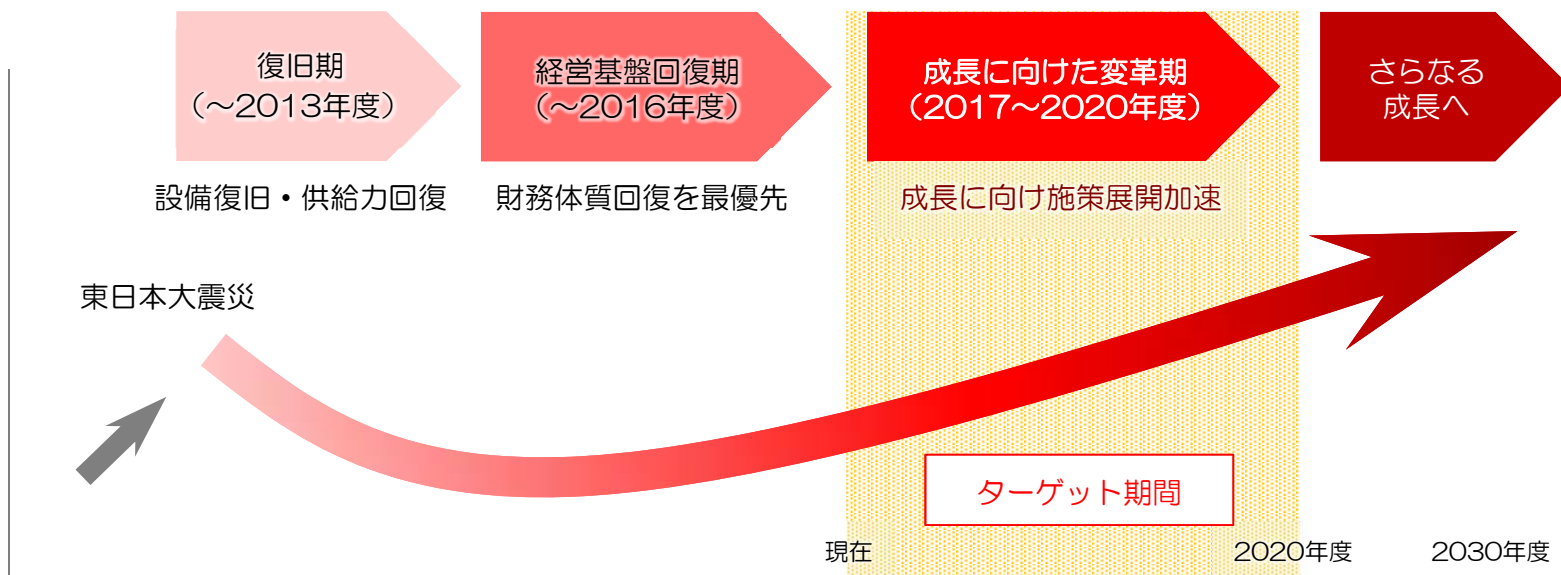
復旧期
（～2013年度）

経営基盤回復期
（～2016年度）

成長に向けた変革期
（2017～2020年度）

さらなる
成長へ

設備復旧・供給力回復

財務体質回復を最優先

成長に向け施策展開加速

東日本大震災

ターゲット期間

現在

2020年度

2030年度